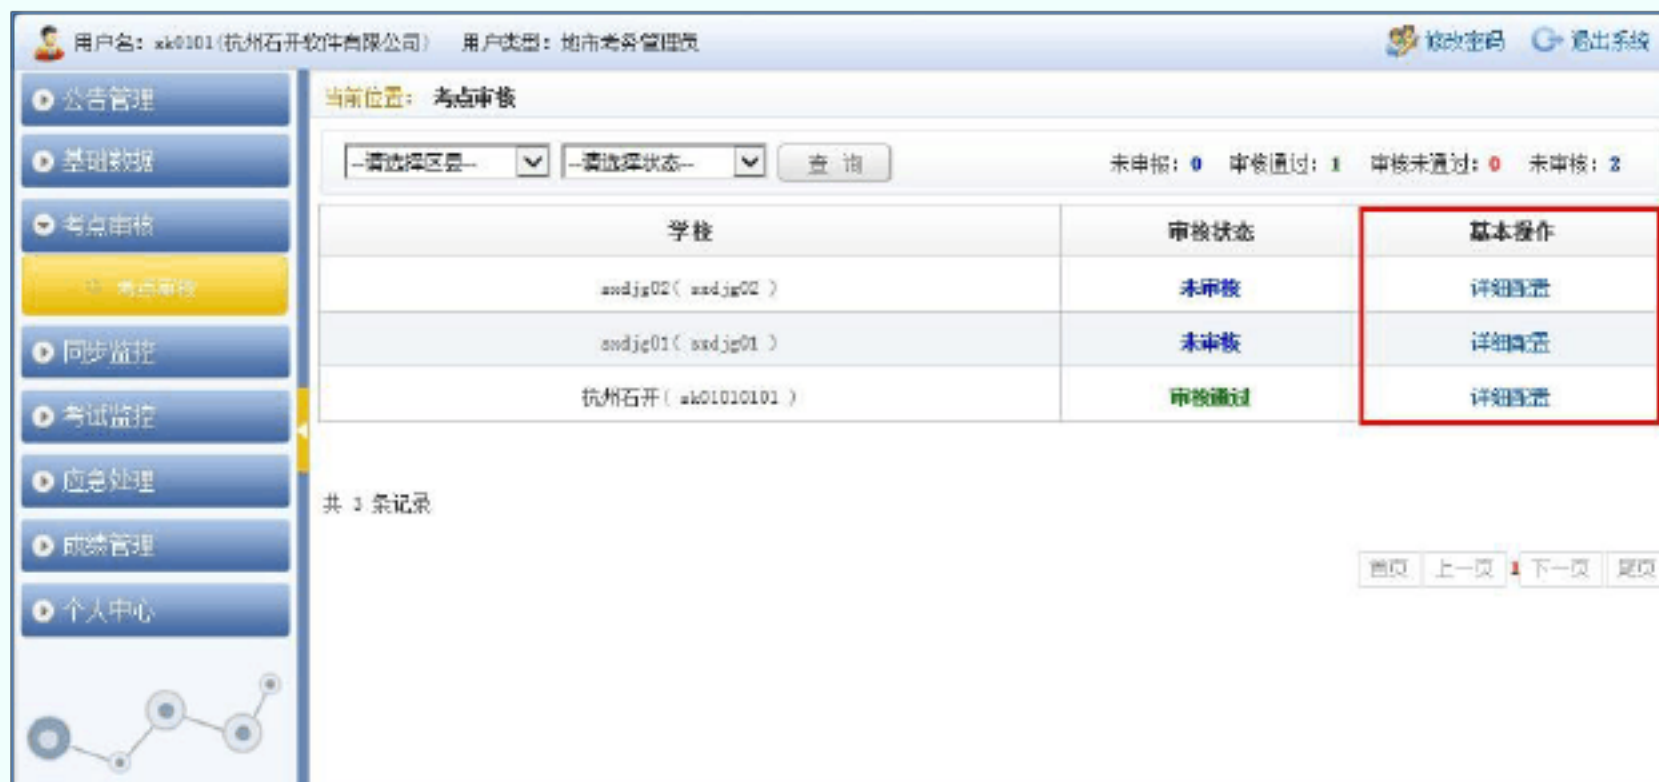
用户名：zk0101(杭州石开软件有限公司) 用户类型：地市考务管理员

修改密码 退出系统

公告管理

基础数据

考点审核

考点审核

同步监控

考试监控

应急处理

成绩管理

个人中心

当前位置： 考点审核

--请选择区县-- --请选择状态-- 查 询

未申报：0 审核通过：1 审核未通过：0 未审核：2

| 学校 | 审核状态 | 基本操作 |
|---|---|---|
| zxdjg02 ( zxdjg02 ) | 未审核 | 详细配置 |
| zxdjg01 ( zxdjg01 ) | 未审核 | 详细配置 |
| 杭州石开 ( zk01010101 ) | 审核通过 | 详细配置 |

共 3 条记录

首页 上一页 1 下一页 尾页